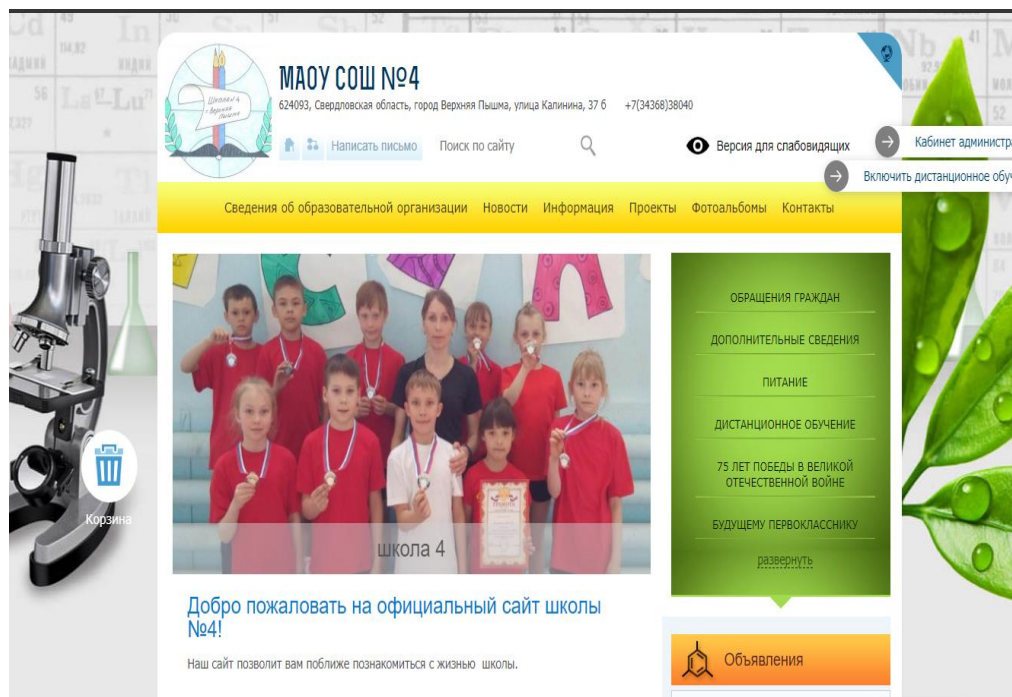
МАОУ СОШ №4
624093, Свердловская область, город Верхняя Пышма, улица Калинина, 37 б +7(34368)38040

Написать письмо
Поиск по сайту
Версия для слабовидящих
Кабинет администра
Включить дистанционное обу

Сведения об образовательной организации Новости Информация Проекты Фотоальбомы Контакты

Корзина

школа 4

ОБРАЩЕНИЯ ГРАЖДАН
ДОПОЛНИТЕЛЬНЫЕ СВЕДЕНИЯ
ПИТАНИЕ
ДИСТАНЦИОННОЕ ОБУЧЕНИЕ
75 ЛЕТ ПОБЕДЫ В ВЕЛИКОЙ ОТЕЧЕСТВЕННОЙ ВОЙНЕ
БУДУЩЕМУ ПЕРВОКЛАССНИКУ
развернуть

Добро пожаловать на официальный сайт школы №4!

Наш сайт позволит вам поближе познакомиться с жизнью школы.

Объявления